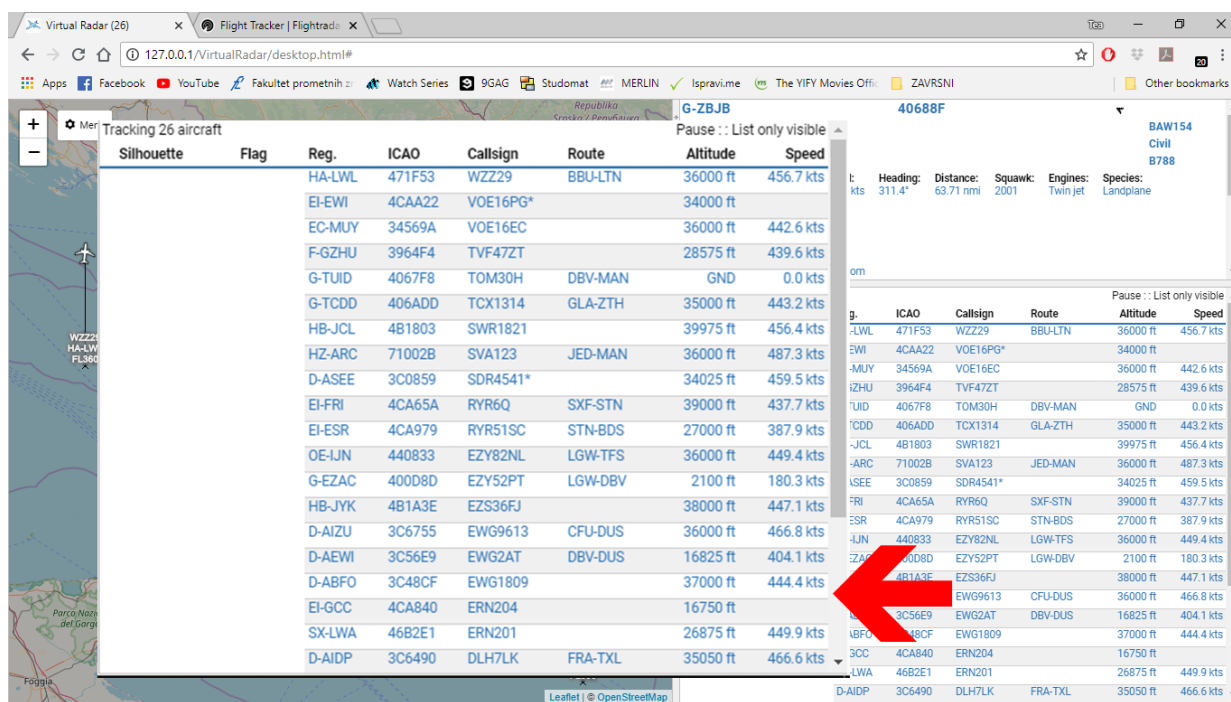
Virtual Radar (26) ×
Flight Tracker | Flightrada ×

127.0.0.1/VirtualRadar/desktop.html#

Apps  Facebook  YouTube  Fakultet prometnih zn  Watch Series  9GAG  Studomat  MERLIN  Ispravi.me  The YIFY Movies Offic  ZAVRSNI  Other bookmarks

+
−
Men

Tracking 26 aircraft
Pause : : List only visible

| Silhouette | Flag | Reg. | ICAO | Callsign | Route | Altitude | Speed |
|---|---|---|---|---|---|---|---|
| | | HA-LWL | 471F53 | WZZ29 | BBU-LTN | 36000 ft | 456.7 kts |
| | | EI-EWI | 4CAA22 | VOE16PG* | | 34000 ft | |
| | | EC-MUY | 34569A | VOE16EC | | 36000 ft | 442.6 kts |
| | | F-GZHU | 3964F4 | TVF47ZT | | 28575 ft | 439.6 kts |
| | | G-TUID | 4067F8 | TOM30H | DBV-MAN | GND | 0.0 kts |
| | | G-TCDD | 406ADD | TCX1314 | GLA-ZTH | 35000 ft | 443.2 kts |
| | | HB-JCL | 4B1803 | SWR1821 | | 39975 ft | 456.4 kts |
| | | HZ-ARC | 71002B | SVA123 | JED-MAN | 36000 ft | 487.3 kts |
| | | D-ASEE | 3C0859 | SDR4541* | | 34025 ft | 459.5 kts |
| | | EI-FRI | 4CA65A | RYR6Q | SXF-STN | 39000 ft | 437.7 kts |
| | | EI-ESR | 4CA979 | RYR51SC | STN-BDS | 27000 ft | 387.9 kts |
| | | OE-IJN | 440833 | EZY82NL | LGW-TFS | 36000 ft | 449.4 kts |
| | | G-EZAC | 400D8D | EZY52PT | LGW-DBV | 2100 ft | 180.3 kts |
| | | HB-JYK | 4B1A3E | EZS36FJ | | 38000 ft | 447.1 kts |
| | | D-AIZU | 3C6755 | EWG9613 | CFU-DUS | 36000 ft | 466.8 kts |
| | | D-AEWI | 3C56E9 | EWG2AT | DBV-DUS | 16825 ft | 404.1 kts |
| | | D-ABFO | 3C48CF | EWG1809 | | 37000 ft | 444.4 kts |
| | | EI-GCC | 4CA840 | ERN204 | | 16750 ft | |
| | | SX-LWA | 46B2E1 | ERN201 | | 26875 ft | 449.9 kts |
| | | D-AIDP | 3C6490 | DLH7LK | FRA-TXL | 35050 ft | 466.6 kts |

WZZ29
HA-LW
FL360

Republika Srpska

Parco Nazi del Gargano
Foggia

Leaflet | © OpenStreetMap

G-ZBJB  40688F
BAW154
Civil
B788
Heading: 311.4°  Distance: 63.71 nmi  Squawk: 2001  Engines: Twin jet  Species: Landplane

Pause : : List only visible

| Reg. | ICAO | Callsign | Route | Altitude | Speed |
|---|---|---|---|---|---|
| -LWL | 471F53 | WZZ29 | BBU-LTN | 36000 ft | 456.7 kts |
| EWI | 4CAA22 | VOE16PG* | | 34000 ft | |
| -MUY | 34569A | VOE16EC | | 36000 ft | 442.6 kts |
| ZHU | 3964F4 | TVF47ZT | | 28575 ft | 439.6 kts |
| TUID | 4067F8 | TOM30H | DBV-MAN | GND | 0.0 kts |
| TCDD | 406ADD | TCX1314 | GLA-ZTH | 35000 ft | 443.2 kts |
| -JCL | 4B1803 | SWR1821 | | 39975 ft | 456.4 kts |
| -ARC | 71002B | SVA123 | JED-MAN | 36000 ft | 487.3 kts |
| ASEE | 3C0859 | SDR4541* | | 34025 ft | 459.5 kts |
| FRI | 4CA65A | RYR6Q | SXF-STN | 39000 ft | 437.7 kts |
| ESR | 4CA979 | RYR51SC | STN-BDS | 27000 ft | 387.9 kts |
| -IJN | 440833 | EZY82NL | LGW-TFS | 36000 ft | 449.4 kts |
| EZAC | 400D8D | EZY52PT | LGW-DBV | 2100 ft | 180.3 kts |
| | 4B1A3E | EZS36FJ | | 38000 ft | 447.1 kts |
| | | EWG9613 | CFU-DUS | 36000 ft | 466.8 kts |
| | 3C56E9 | EWG2AT | DBV-DUS | 16825 ft | 404.1 kts |
| ABFO | 3C48CF | EWG1809 | | 37000 ft | 444.4 kts |
| GCC | 4CA840 | ERN204 | | 16750 ft | |
| -LWA | 46B2E1 | ERN201 | | 26875 ft | 449.9 kts |
| D-AIDP | 3C6490 | DLH7LK | FRA-TXL | 35050 ft | 466.6 kts |